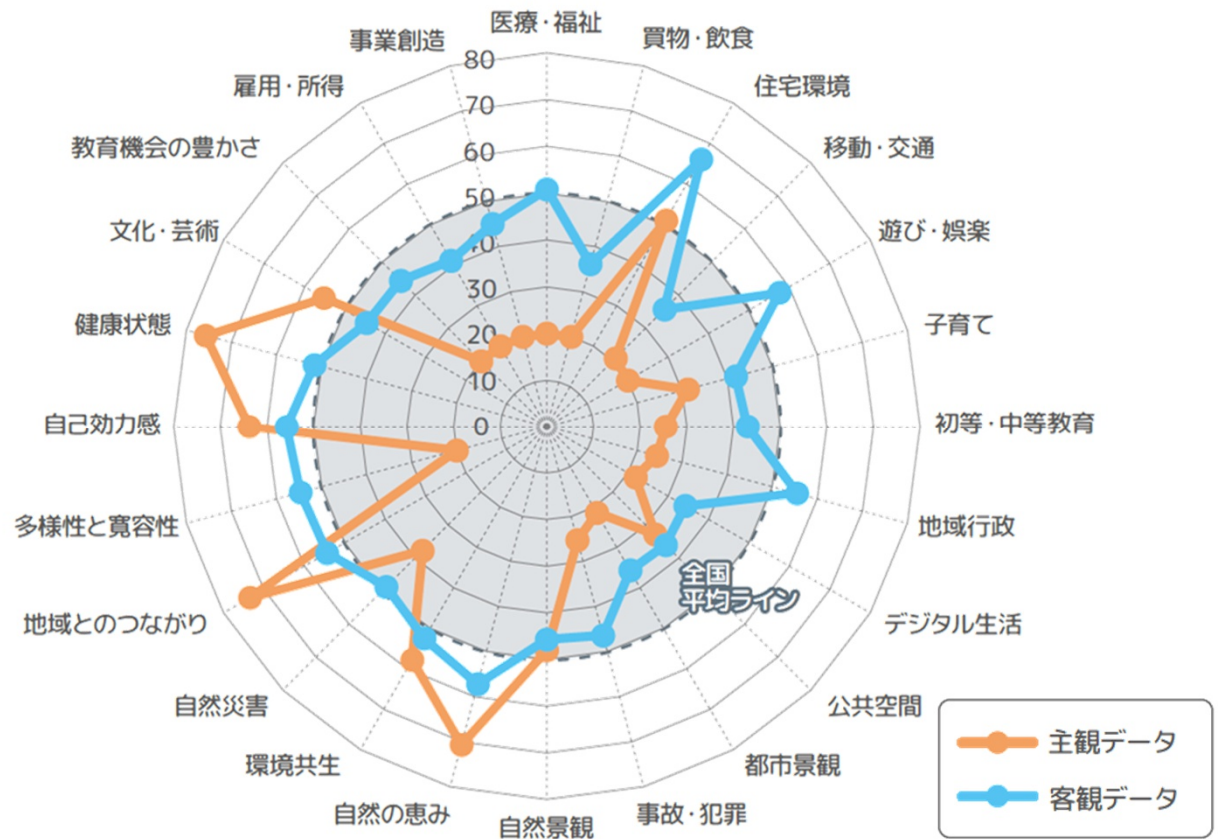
医療・福祉
買物・飲食
住宅環境
移動・交通
遊び・娯楽
子育て
初等・中等教育
地域行政
デジタル生活
公共空間
都市景観
事故・犯罪
自然景観
自然の恵み
環境共生
自然災害
地域とのつながり
多様性と寛容性
自己効力感
健康状態
文化・芸術
教育機会の豊かさ
雇用・所得
事業創造

80
70
60
50
40
30
20
10
0

全国
平均ライン

主観データ
客観データ